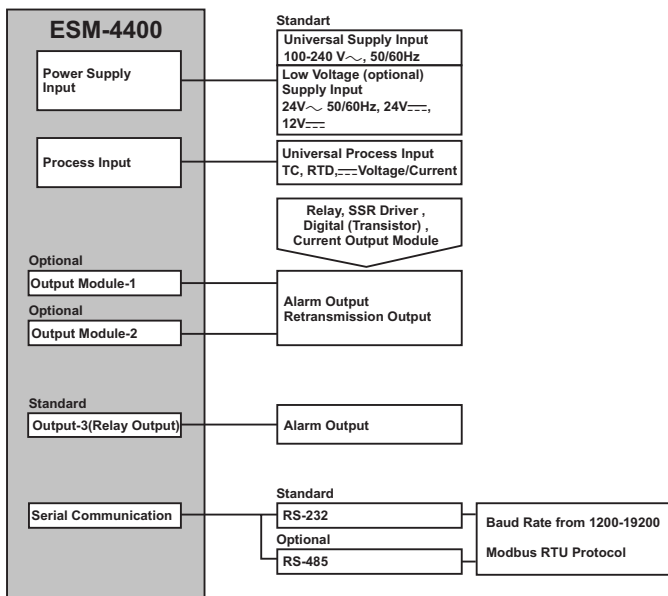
ESM-4400

Power Supply Input

Standart

Universal Supply Input 100-240 V$\sim$, 50/60Hz

Low Voltage (optional) Supply Input 24V$\sim$ 50/60Hz, 24V$\overline{---}$, 12V$\overline{---}$

Process Input

Universal Process Input TC, RTD, $\overline{---}$Voltage/Current

Relay, SSR Driver , Digital (Transistor) , Current Output Module

Optional

Output Module-1

Optional

Output Module-2

Alarm Output
Retransmission Output

Standard

Output-3(Relay Output)

Alarm Output

Serial Communication

Standard

RS-232

Optional

RS-485

Baud Rate from 1200-19200

Modbus RTU Protocol